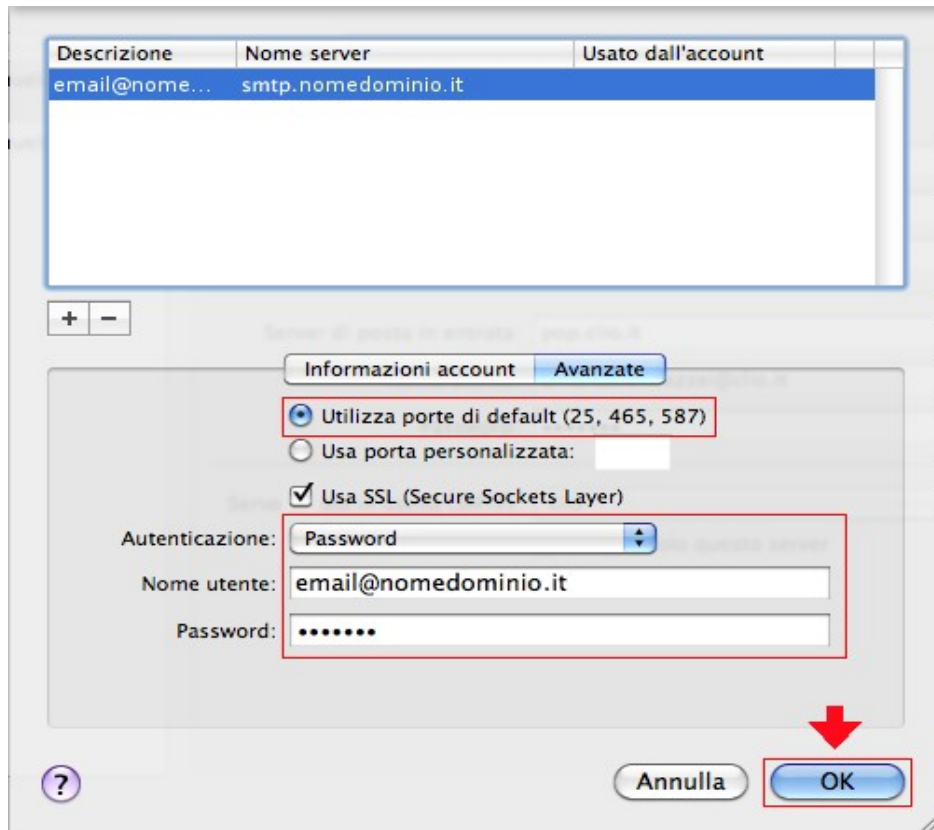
| Descrizione | Nome server | Usato dall'account |
|---|---|---|
| email@nome... | smtp.nomedominio.it | |

+ −

Informazioni account Avanzate

Utilizza porte di default (25, 465, 587)

Usa porta personalizzata:

Usa SSL (Secure Sockets Layer)

Autenticazione: Password

Nome utente: email@nomedominio.it

Password: •••••••

?

Annulla OK